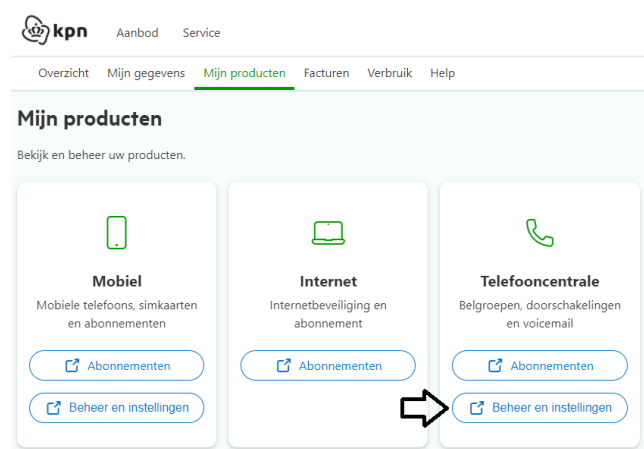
kpn Aanbod Service

Overzicht Mijn gegevens Mijn producten Facturen Verbruik Help

Mijn producten

Bekijk en beheer uw producten.

Mobiel
Mobiele telefoons, simkaarten en abonnementen
Abonnementen
Beheer en instellingen

Internet
Internetbeveiliging en abonnement
Abonnementen

Telefooncentrale
Belgroepen, doorschakelingen en voicemail
Abonnementen
Beheer en instellingen